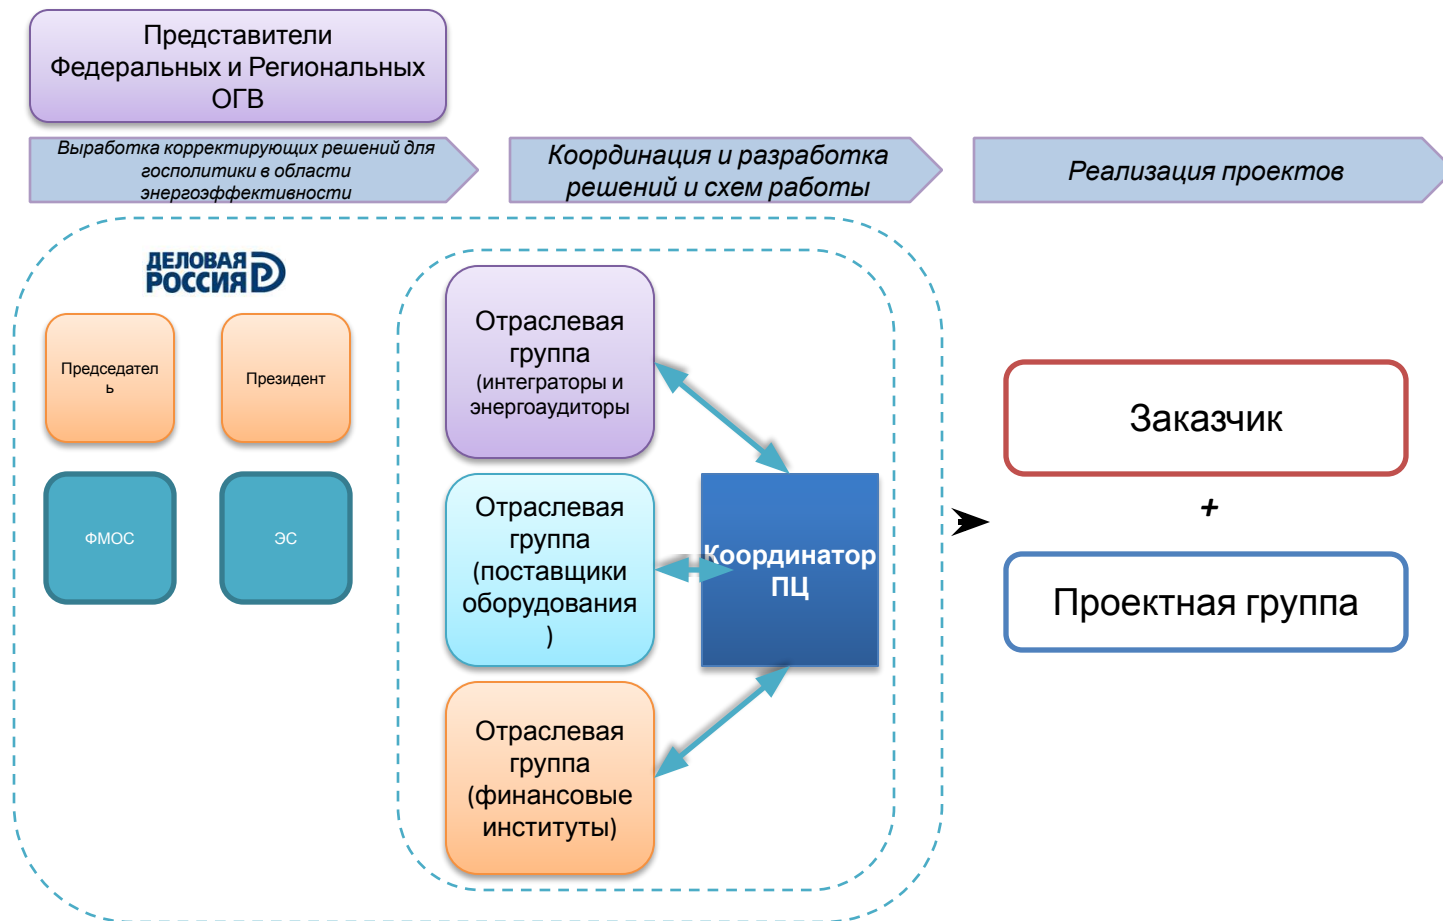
Представители Федеральных и Региональных ОГВ

Выработка корректирующих решений для госполитики в области энергоэффективности

Координация и разработка решений и схем работы

Реализация проектов

ДЕЛОВАЯ РОССИЯ

Председател ь

Президент

ФМОС

ЭС

Отраслевая группа (интеграторы и энергоаудиторы)

Отраслевая группа (поставщики оборудования )

Отраслевая группа (финансовые институты)

Координатор ПЦ

Заказчик

+

Проектная группа